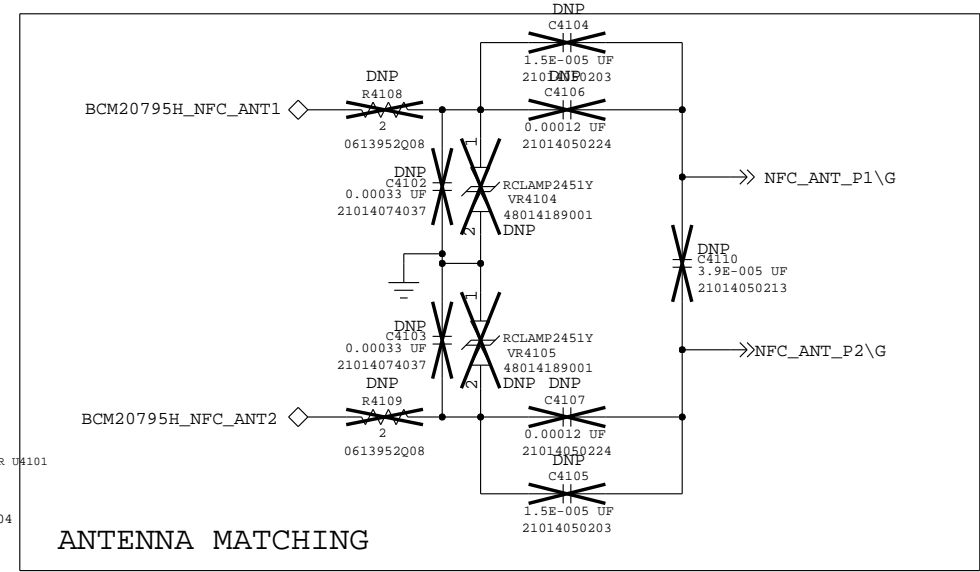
DNP
C4104
1.5E-005 UF
21014050203

DNP
R4108
BCM20795H_NFC_ANT1
2
0613952Q08

DNP
C4106
0.00012 UF
21014050224

DNP
C4102
0.00033 UF
21014074037

1
RCLAMP2451Y
VR4104
48014189001
2
DNP

NFC_ANT_P1\G

DNP
C4110
3.9E-005 UF
21014050213

DNP
C4103
0.00033 UF
21014074037

1
RCLAMP2451Y
VR4105
48014189001
2
DNP

NFC_ANT_P2\G

DNP
R4109
BCM20795H_NFC_ANT2
2
0613952Q08

DNP
C4107
0.00012 UF
21014050224

DNP
C4105
1.5E-005 UF
21014050203

R U4101

04

ANTENNA MATCHING